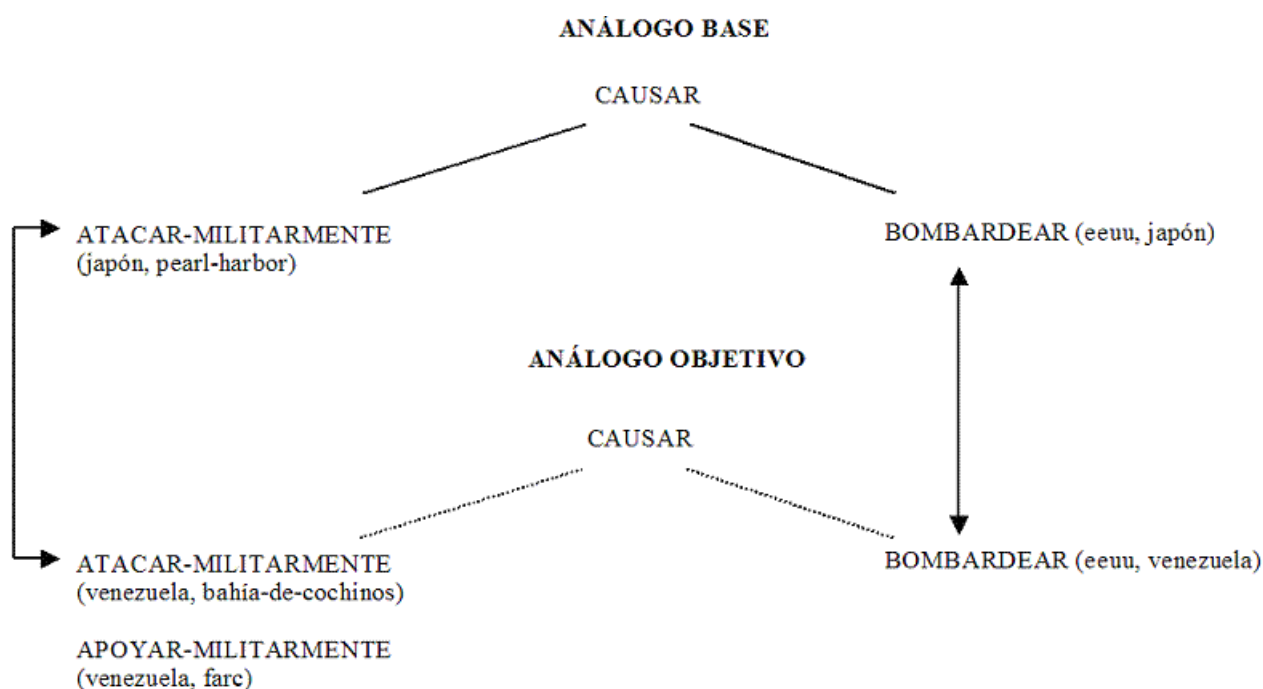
ANÁLOGO BASE

CAUSAR

ATACAR-MILITARMENTE (japón, pearl-harbor)

BOMBARDEAR (eeuu, japón)

ANÁLOGO OBJETIVO

CAUSAR

ATACAR-MILITARMENTE (venezuela, bahía-de-cochinos)

APOYAR-MILITARMENTE (venezuela, farc)

BOMBARDEAR (eeuu, venezuela)